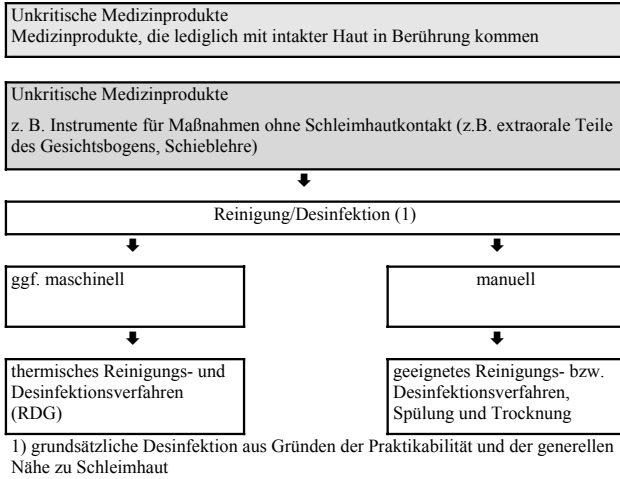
Unkritische Medizinprodukte
Medizinprodukte, die lediglich mit intakter Haut in Berührung kommen

Unkritische Medizinprodukte

z. B. Instrumente für Maßnahmen ohne Schleimhautkontakt (z.B. extraorale Teile des Gesichtsbogens, Schieblehre)

Reinigung/Desinfektion (1)

ggf. maschinell

manuell

thermisches Reinigungs- und Desinfektionsverfahren (RDG)

geeignetes Reinigungs- bzw. Desinfektionsverfahren, Spülung und Trocknung

1) grundsätzliche Desinfektion aus Gründen der Praktikabilität und der generellen Nähe zu Schleimhaut